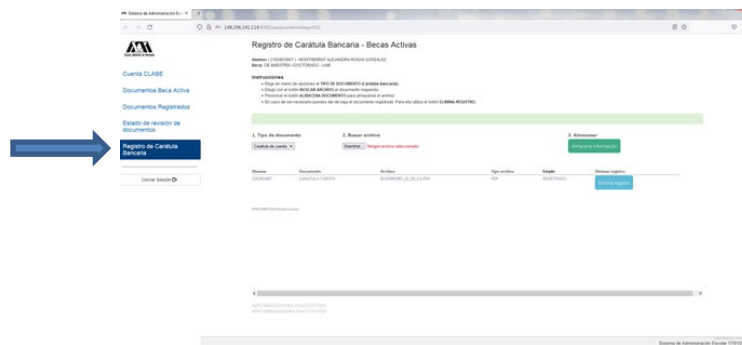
Sistema de Administración Esc ×

148.206.141.114

Registro de Carátula Bancaria - Becas Activas

Alumno: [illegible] - MONTSERRAT ALEJANDRA ROJAS GONZALEZ
Beca: DE MAESTRIA / DOCTORADO - UAM

Instrucciones
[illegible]
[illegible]
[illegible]
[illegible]

Cuenta CLABE

Documentos Beca Activa

Documentos Registrados

Estado de revision de documentos

Registro de Carátula Bancaria

Cerrar Sesión

1. Tipo de documento
Carátula de cuenta
2. Buscar archivo
Examinar... Ningún archivo seleccionado.
3. Almacenar
Almacenar Información

| Alumno | Documento | Archivo | Tipo archivo | Estado | Eliminar registro |
|---|---|---|---|---|---|
| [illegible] | CARATULA CUENTA | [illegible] | PDF | REGISTRADO | Elimina registro |

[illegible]

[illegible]

Sistema de Administración Escolar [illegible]